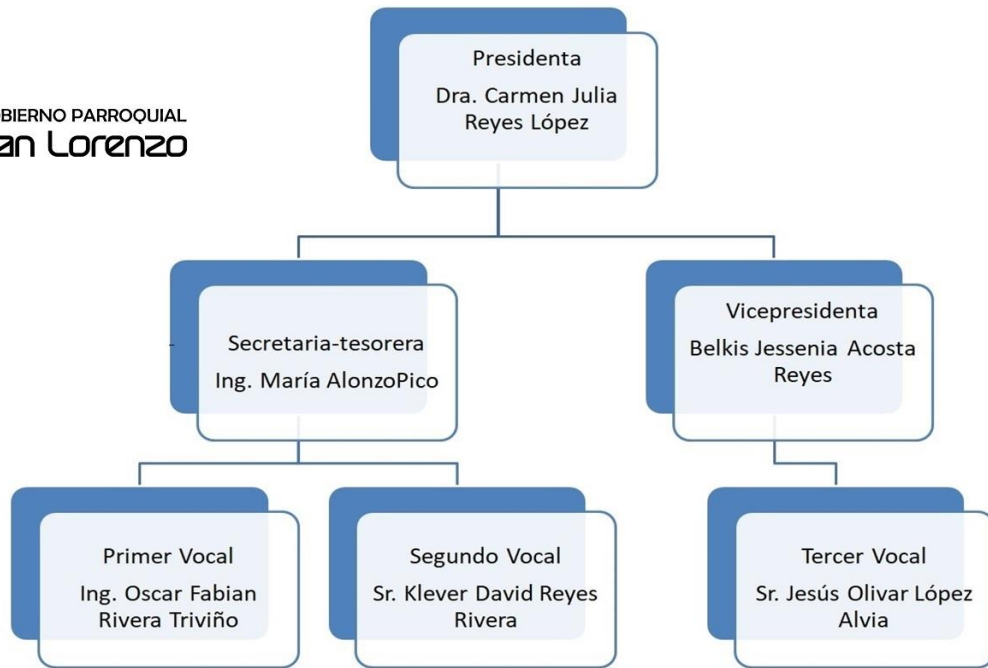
BIERNO PARROQUIAL
an Lorenzo

Presidenta
Dra. Carmen Julia Reyes López

Secretaria-tesorera
Ing. María AlonzoPico

Vicepresidenta
Belkis Jessenia Acosta Reyes

Primer Vocal
Ing. Oscar Fabian Rivera Triviño

Segundo Vocal
Sr. Klever David Reyes Rivera

Tercer Vocal
Sr. Jesús Olivar López Alvia